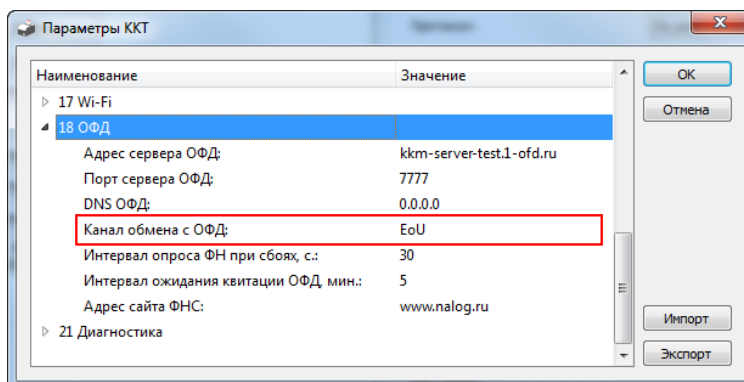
Параметры ККТ

| Наименование | Значение |
|---|---|
| 17 Wi-Fi | |
| 18 ОФД | |
| Адрес сервера ОФД: | kkm-server-test.1-ofd.ru |
| Порт сервера ОФД: | 7777 |
| DNS ОФД: | 0.0.0.0 |
| Канал обмена с ОФД: | EoU |
| Интервал опроса ФН при сбоях, с.: | 30 |
| Интервал ожидания квитации ОФД, мин.: | 5 |
| Адрес сайта ФНС: | www.nalog.ru |
| 21 Диагностика | |

OK
Отмена
Импорт
Экспорт